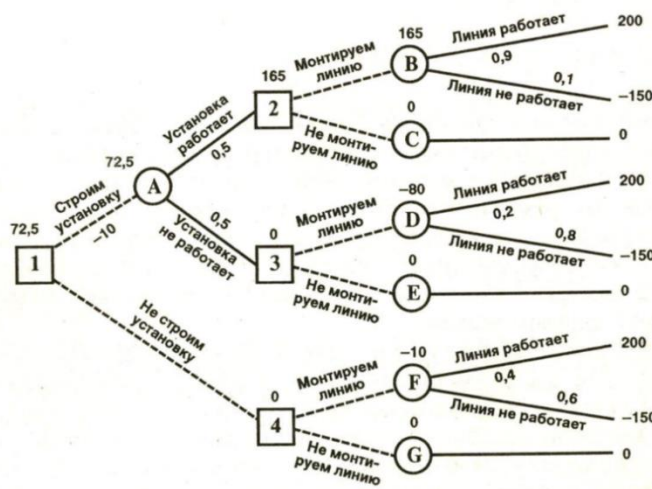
72,5
1
Строим установку
–10
72,5
A
Установка работает
0,5
Установка не работает
0,5
165
2
Монтируем линию
Не монтируем линию
0
3
Монтируем линию
Не монтируем линию
Не строим установку
0
4
Монтируем линию
Не монтируем линию
165
B
Линия работает
0,9
0,1
Линия не работает
200
–150
0
C
0
–80
D
Линия работает
0,2
0,8
Линия не работает
200
–150
0
E
0
–10
F
Линия работает
0,4
0,6
Линия не работает
200
–150
0
G
0